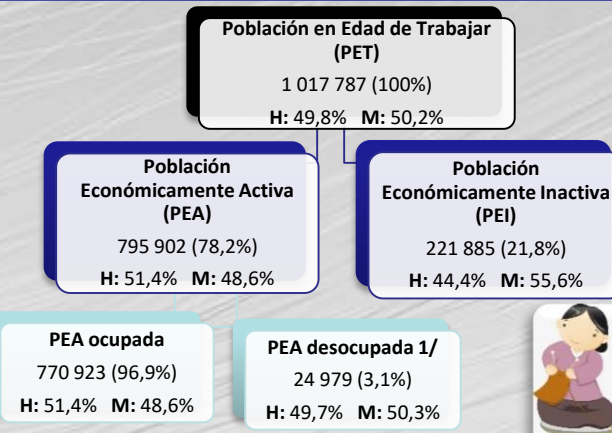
Población en Edad de Trabajar (PET)

1 017 787 (100%)

H: 49,8% M: 50,2%

Población Económicamente Activa (PEA)

795 902 (78,2%)

H: 51,4% M: 48,6%

Población Económicamente Inactiva (PEI)

221 885 (21,8%)

H: 44,4% M: 55,6%

PEA ocupada

770 923 (96,9%)

H: 51,4% M: 48,6%

PEA desocupada 1/

24 979 (3,1%)

H: 49,7% M: 50,3%